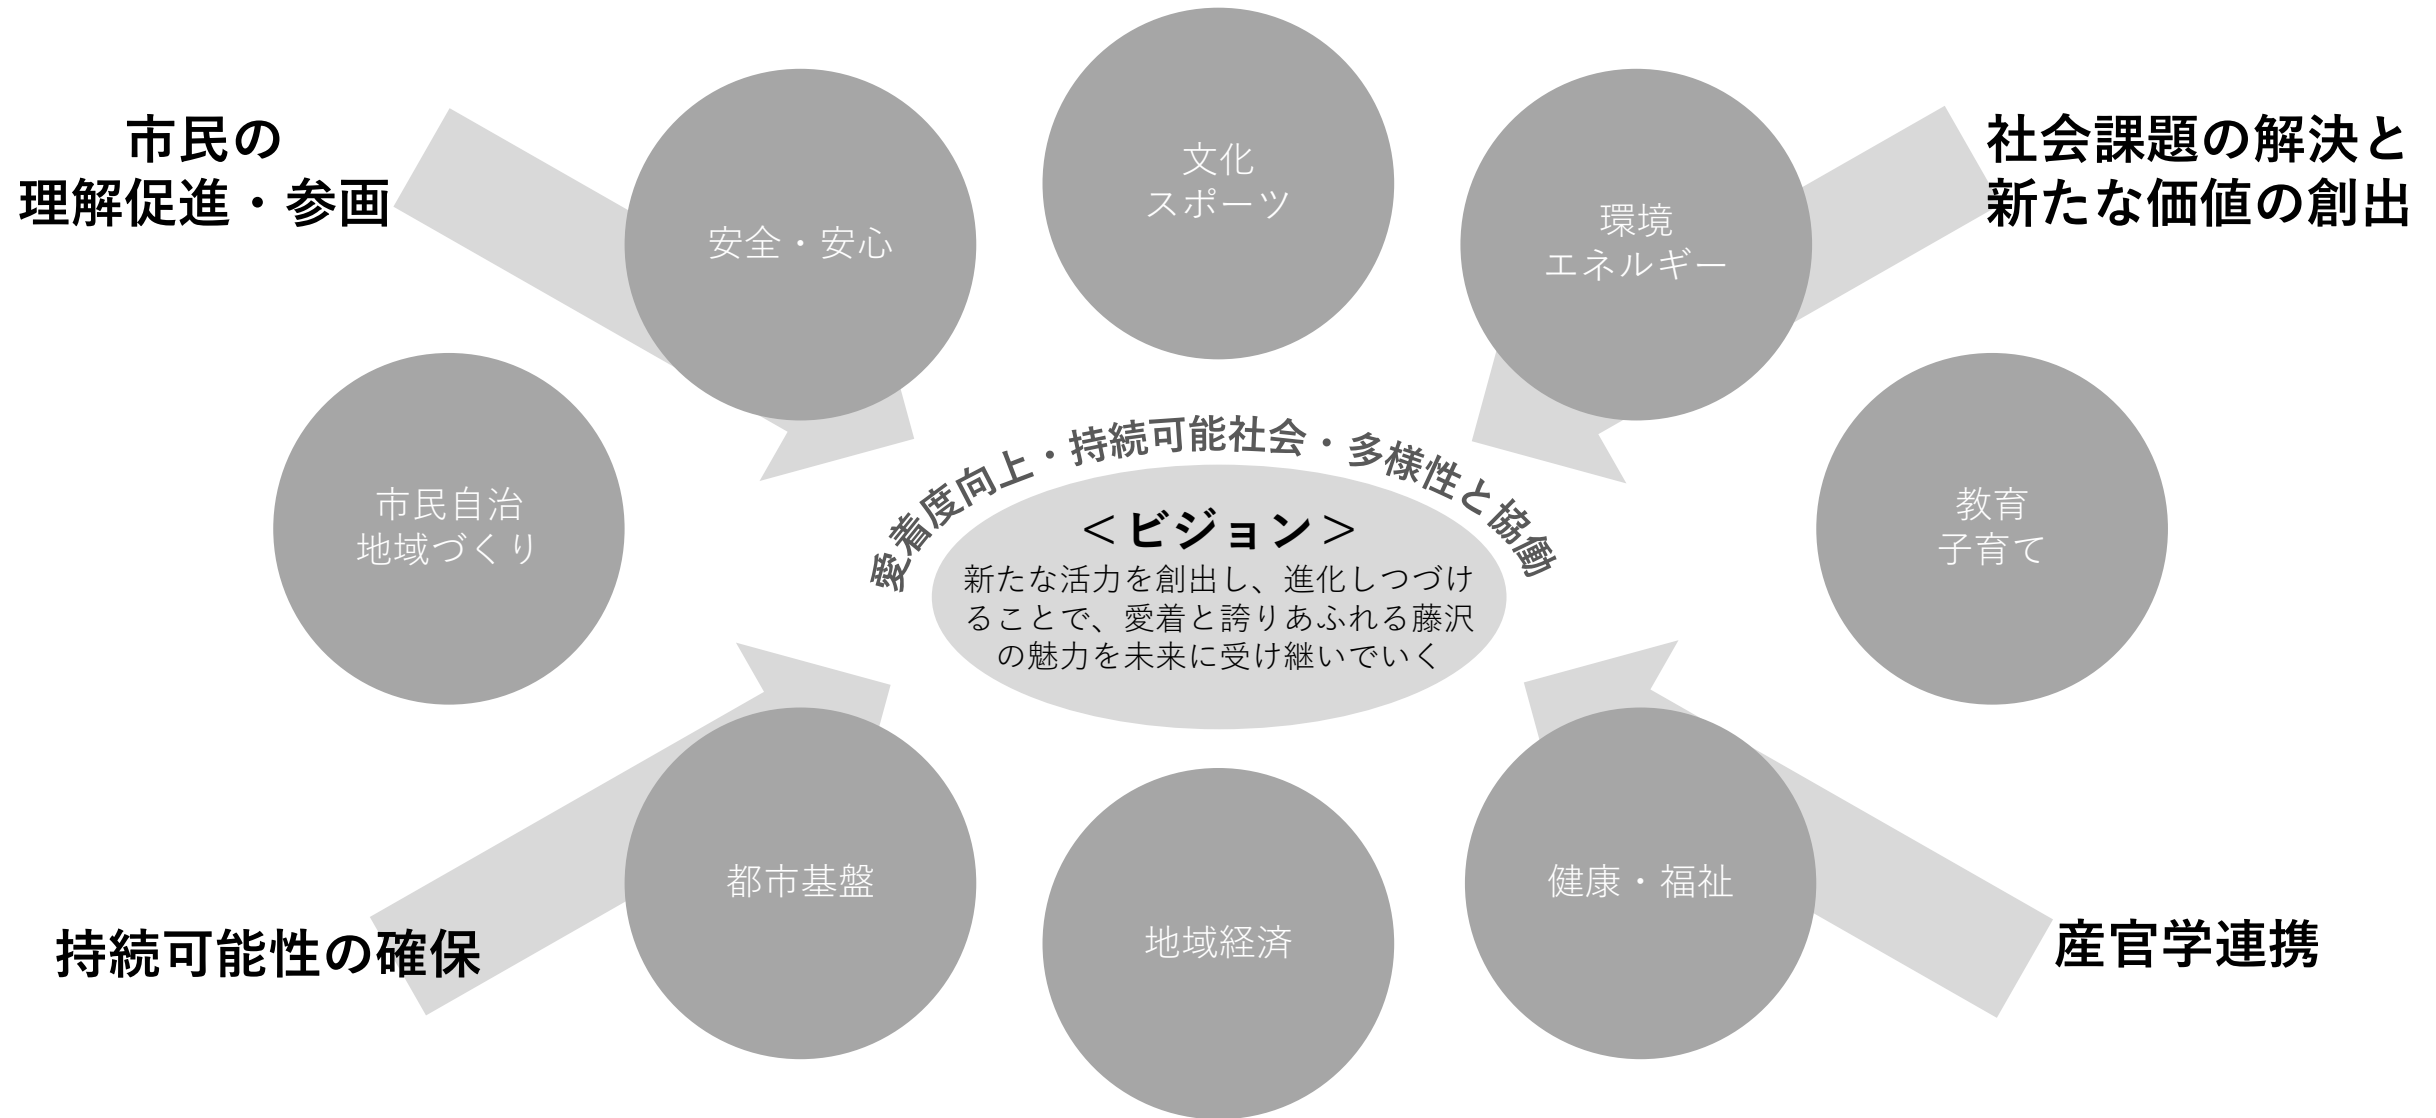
市民の
理解促進・参画

文化
スポーツ

社会課題の解決と
新たな価値の創出

安全・安心

環境
エネルギー

市民自治
地域づくり

愛着度向上・持続可能社会・多様性と協働

<ビジョン>
新たな活力を創出し、進化しつづけることで、愛着と誇りあふれる藤沢の魅力を未来に受け継いでいく

教育
子育て

都市基盤

地域経済

健康・福祉

持続可能性の確保

産官学連携